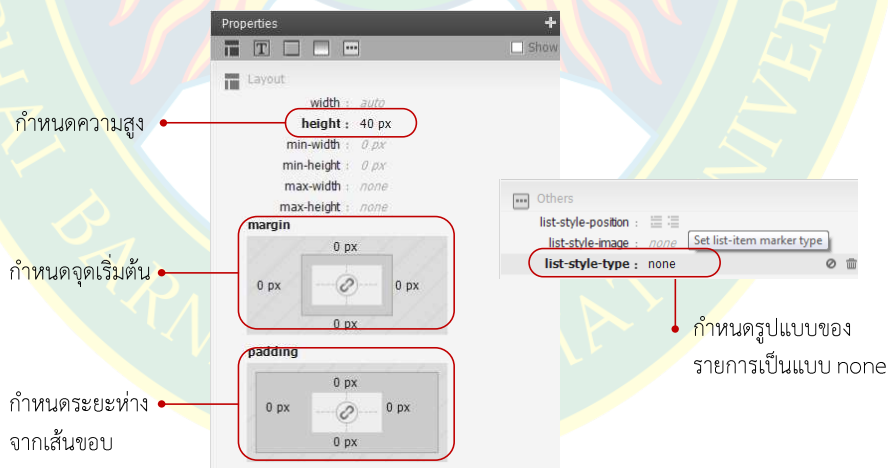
Properties
Show
Layout
width : auto
กำหนดความสูง
height : 40 px
min-width : 0 px
min-height : 0 px
max-width : none
max-height : none
margin
0 px
กำหนดจุดเริ่มต้น
0 px
0 px
0 px
padding
0 px
กำหนดระยะห่างจากเส้นขอบ
0 px
0 px
0 px

Others
list-style-position :
list-style-image : none
Set list-item marker type
list-style-type : none

กำหนดรูปแบบของรายการเป็นแบบ none